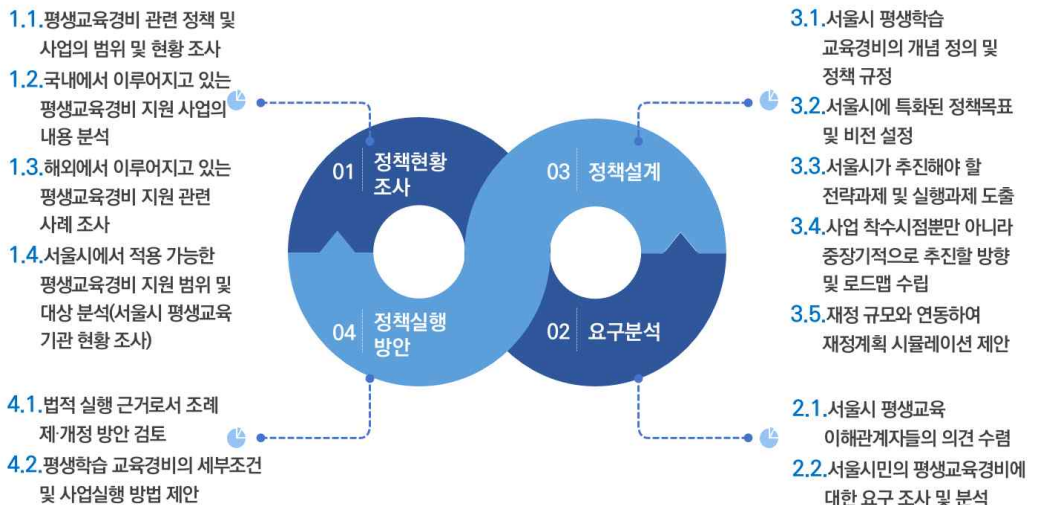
1.1. 평생교육경비 관련 정책 및 사업의 범위 및 현황 조사

1.2. 국내에서 이루어지고 있는 평생교육경비 지원 사업의 내용 분석

1.3. 해외에서 이루어지고 있는 평생교육경비 지원 관련 사례 조사

1.4. 서울시에서 적용 가능한 평생교육경비 지원 범위 및 대상 분석(서울시 평생교육 기관 현황 조사)

01 정책현황 조사

03 정책설계

04 정책실행 방안

02 요구분석

3.1. 서울시 평생학습 교육경비의 개념 정의 및 정책 규정

3.2. 서울시에 특화된 정책목표 및 비전 설정

3.3. 서울시가 추진해야 할 전략과제 및 실행과제 도출

3.4. 사업 착수시점뿐만 아니라 중장기적으로 추진할 방향 및 로드맵 수립

3.5. 재정 규모와 연동하여 재정계획 시뮬레이션 제안

4.1. 법적 실행 근거로서 조례 제·개정 방안 검토

4.2. 평생학습 교육경비의 세부조건 및 사업실행 방법 제안

2.1. 서울시 평생교육 이해관계자들의 의견 수렴

2.2. 서울시민의 평생교육경비에 대한 요구 조사 및 분석